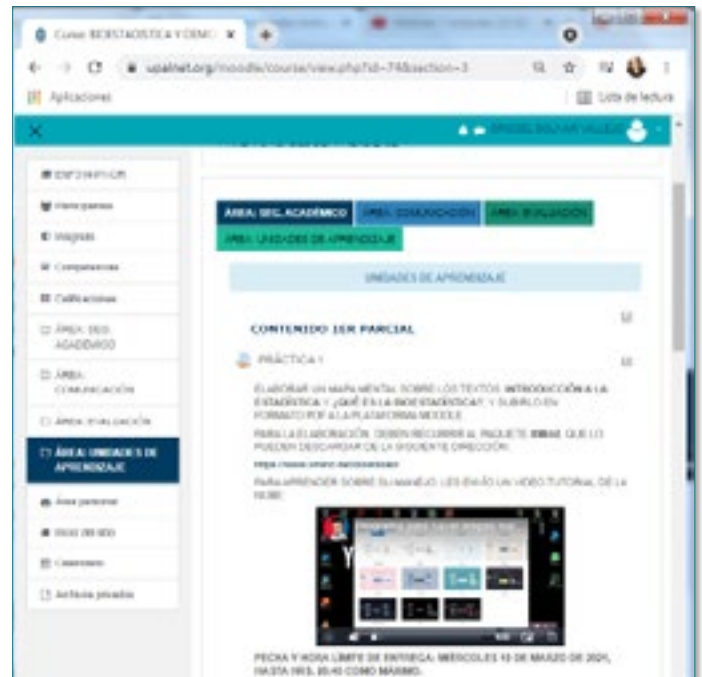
Curso: BIOESTADÍSTICA Y DEMO ×

upainet.org/moodle/course/view.php?id=74&section=3

Aplicaciones

Lista de lectura

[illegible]

Participantes

Insignias

Competencias

Calificaciones

ÁREA: SEG. ACADÉMICO

ÁREA: COMUNICACIÓN

ÁREA: EVALUACIÓN

ÁREA: UNIDADES DE APRENDIZAJE

Área personal

Inicio del sitio

Calendario

Archivos privados

ÁREA: SEG. ACADÉMICO

ÁREA: COMUNICACIÓN

ÁREA: EVALUACIÓN

ÁREA: UNIDADES DE APRENDIZAJE

UNIDADES DE APRENDIZAJE

CONTENIDO 1ER PARCIAL

PRÁCTICA 1

ELABORAR UN MAPA MENTAL SOBRE LOS TEXTOS: INTRODUCCIÓN A LA ESTADÍSTICA Y ¿QUÉ ES LA BIOESTADÍSTICA?, Y SUBIRLO EN FORMATO PDF A LA PLATAFORMA MOODLE.

PARA LA ELABORACIÓN, DEBEN RECURRIR AL PAQUETE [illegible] QUE LO PUEDEN DESCARGAR DE LA SIGUIENTE DIRECCIÓN:

https://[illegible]

PARA APRENDER SOBRE SU MANEJO, LES DEJO UN VIDEO TUTORIAL DE LA NUBE:

FECHA Y HORA LÍMITE DE ENTREGA: MIÉRCOLES 10 DE MARZO DE 2021, HASTA HRS. 20:40 COMO MÁXIMO.